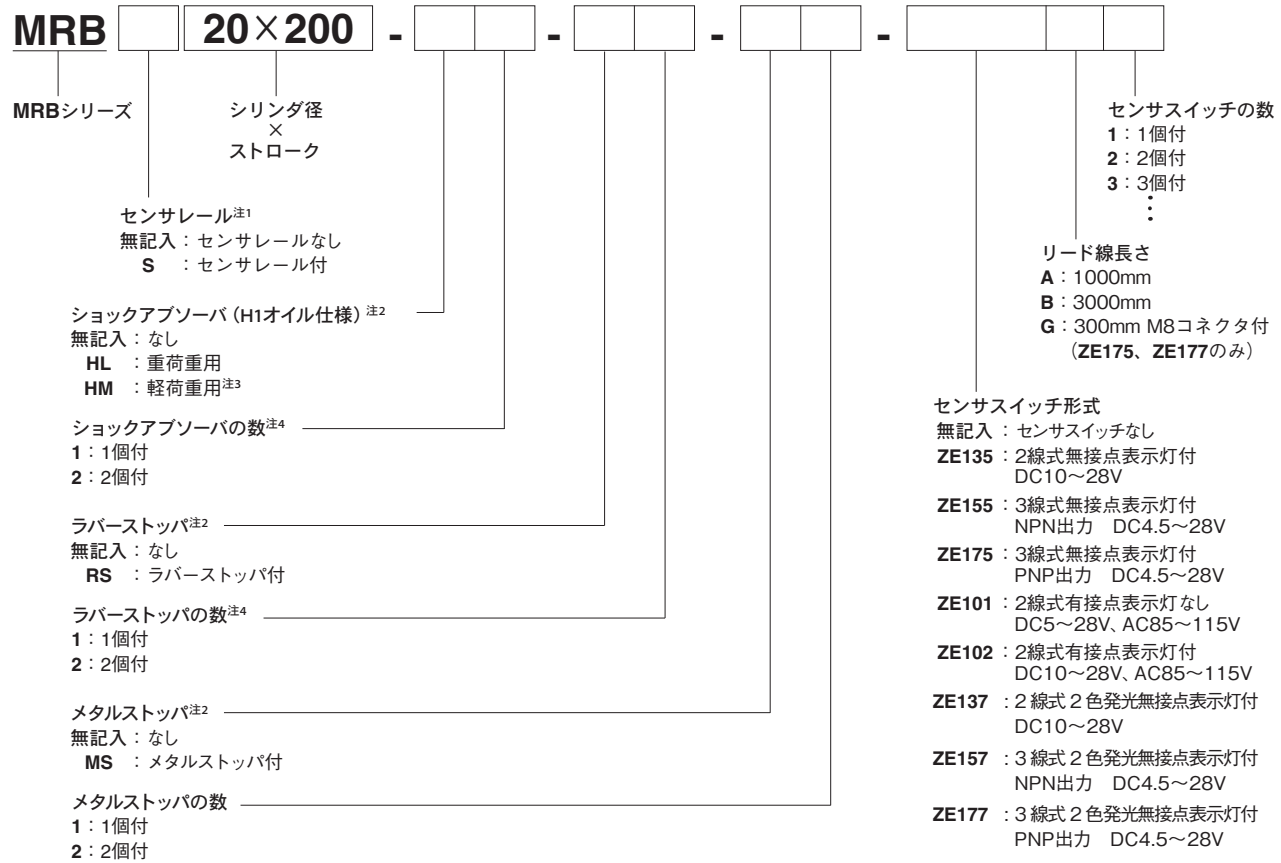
MRB 20×200 - - - -

MRBシリーズ

シリンダ径
×
ストローク

センサレール注1
無記入：センサレールなし
S ：センサレール付

ショックアブソーバ（H1オイル仕様）注2
無記入：なし
HL ：重荷重用
HM ：軽荷重用注3

ショックアブソーバの数注4
1：1個付
2：2個付

ラバーストッパ注2
無記入：なし
RS ：ラバーストッパ付

ラバーストッパの数注4
1：1個付
2：2個付

メタルストッパ注2
無記入：なし
MS ：メタルストッパ付

メタルストッパの数
1：1個付
2：2個付

センサスイッチの数
1：1個付
2：2個付
3：3個付
⋮

リード線長さ
A：1000mm
B：3000mm
G：300mm M8コネクタ付（ZE175、ZE177のみ）

センサスイッチ形式
無記入：センサスイッチなし
ZE135：2線式無接点表示灯付 DC10～28V
ZE155：3線式無接点表示灯付 NPN出力 DC4.5～28V
ZE175：3線式無接点表示灯付 PNP出力 DC4.5～28V
ZE101：2線式有接点表示灯なし DC5～28V、AC85～115V
ZE102：2線式有接点表示灯付 DC10～28V、AC85～115V
ZE137：2線式2色発光無接点表示灯付 DC10～28V
ZE157：3線式2色発光無接点表示灯付 NPN出力 DC4.5～28V
ZE177：3線式2色発光無接点表示灯付 PNP出力 DC4.5～28V